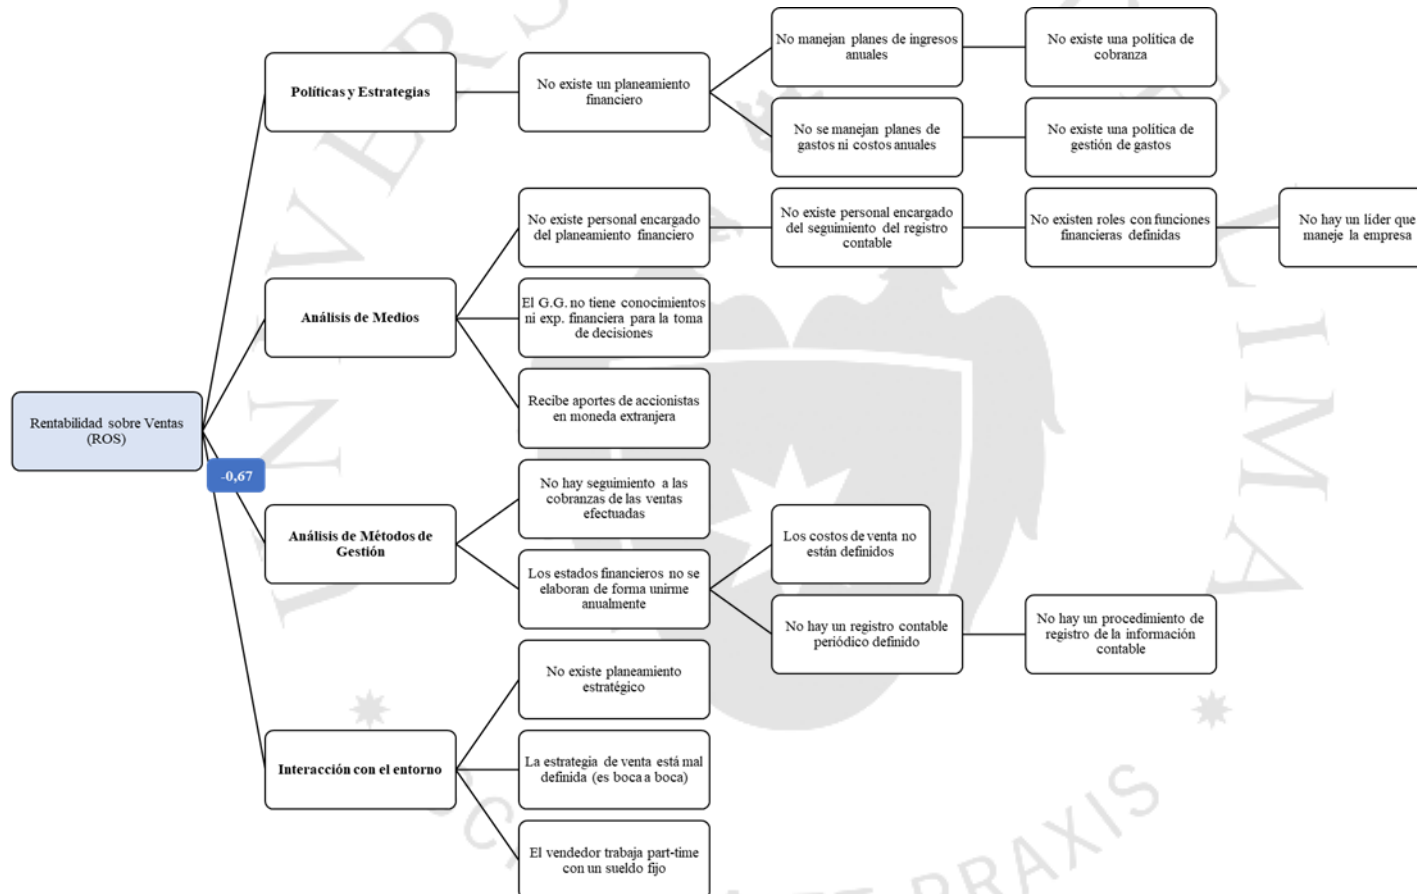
Rentabilidad sobre Ventas (ROS)

-0,67

Políticas y Estrategias

No existe un planeamiento financiero

No manejan planes de ingresos anuales

No existe una política de cobranza

No se manejan planes de gastos ni costos anuales

No existe una política de gestión de gastos

Análisis de Medios

No existe personal encargado del planeamiento financiero

No existe personal encargado del seguimiento del registro contable

No existen roles con funciones financieras definidas

No hay un líder que maneje la empresa

El G.G. no tiene conocimientos ni exp. financiera para la toma de decisiones

Recibe aportes de accionistas en moneda extranjera

Análisis de Métodos de Gestión

No hay seguimiento a las cobranzas de las ventas efectuadas

Los estados financieros no se elaboran de forma unirme anualmente

Los costos de venta no están definidos

No hay un registro contable periódico definido

No hay un procedimiento de registro de la información contable

Interacción con el entorno

No existe planeamiento estratégico

La estrategia de venta está mal definida (es boca a boca)

El vendedor trabaja part-time con un sueldo fijo

PRAXIS